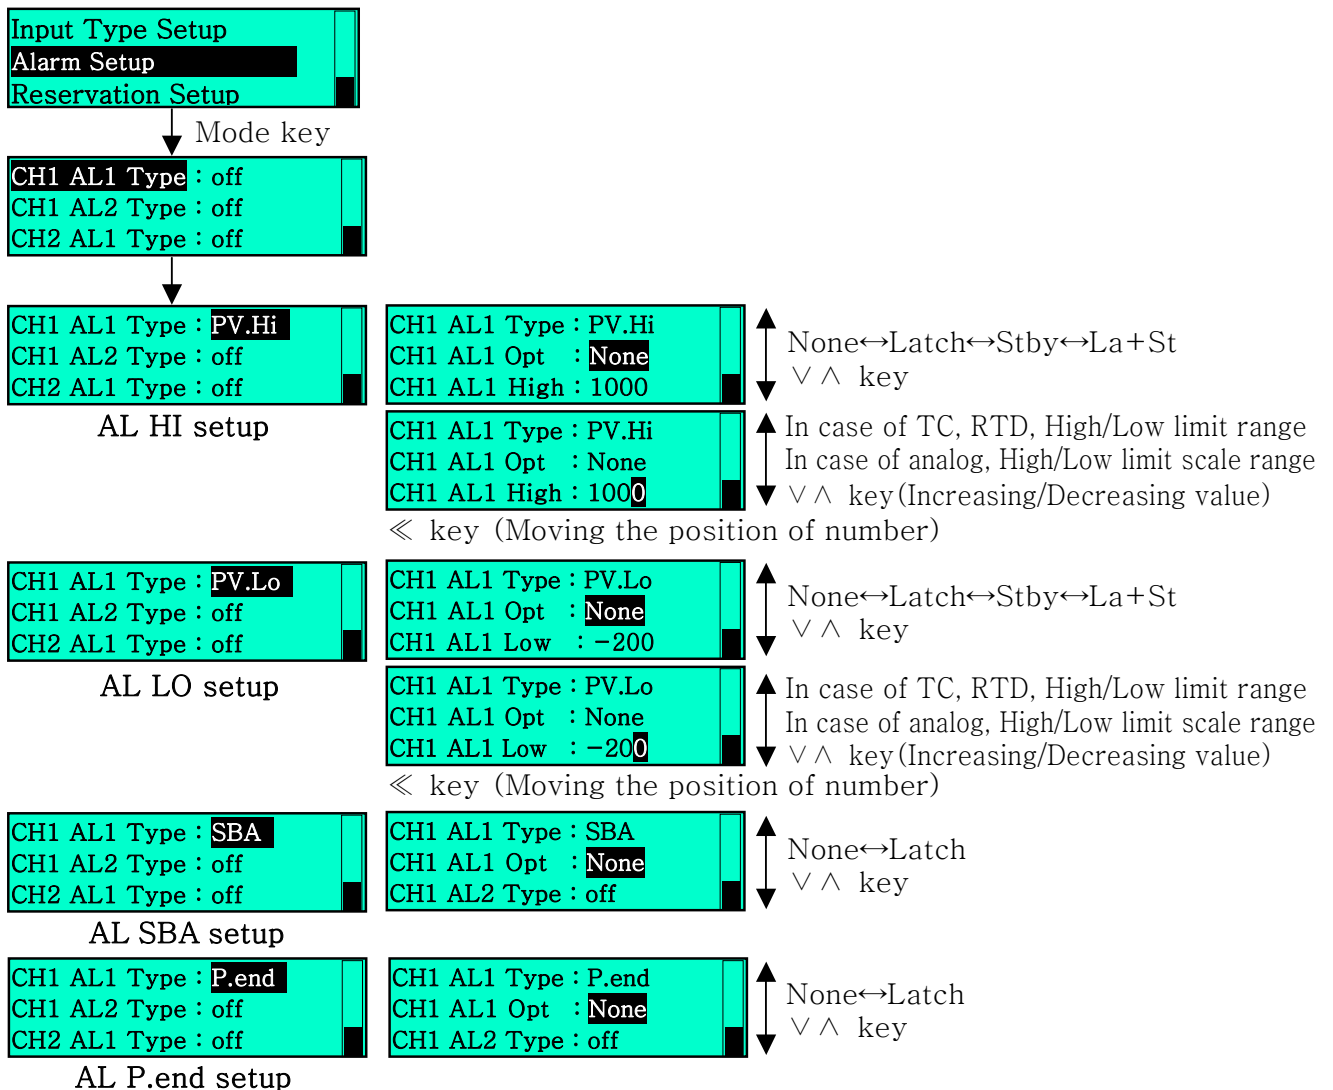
Input Type Setup
Alarm Setup
Reservation Setup

Mode key

CH1 AL1 Type : off
CH1 AL2 Type : off
CH2 AL1 Type : off

CH1 AL1 Type : PV.Hi
CH1 AL2 Type : off
CH2 AL1 Type : off

AL HI setup

CH1 AL1 Type : PV.Hi
CH1 AL1 Opt : None
CH1 AL1 High : 1000

None↔Latch↔Stby↔La+St
∨∧ key

CH1 AL1 Type : PV.Hi
CH1 AL1 Opt : None
CH1 AL1 High : 1000

In case of TC, RTD, High/Low limit range
In case of analog, High/Low limit scale range
∨∧ key(Increasing/Decreasing value)

≪ key (Moving the position of number)

CH1 AL1 Type : PV.Lo
CH1 AL2 Type : off
CH2 AL1 Type : off

AL LO setup

CH1 AL1 Type : PV.Lo
CH1 AL1 Opt : None
CH1 AL1 Low : −200

None↔Latch↔Stby↔La+St
∨∧ key

CH1 AL1 Type : PV.Lo
CH1 AL1 Opt : None
CH1 AL1 Low : −200

In case of TC, RTD, High/Low limit range
In case of analog, High/Low limit scale range
∨∧ key(Increasing/Decreasing value)

≪ key (Moving the position of number)

CH1 AL1 Type : SBA
CH1 AL2 Type : off
CH2 AL1 Type : off

AL SBA setup

CH1 AL1 Type : SBA
CH1 AL1 Opt : None
CH1 AL2 Type : off

None↔Latch
∨∧ key

CH1 AL1 Type : P.end
CH1 AL2 Type : off
CH2 AL1 Type : off

AL P.end setup

CH1 AL1 Type : P.end
CH1 AL1 Opt : None
CH1 AL2 Type : off

None↔Latch
∨∧ key